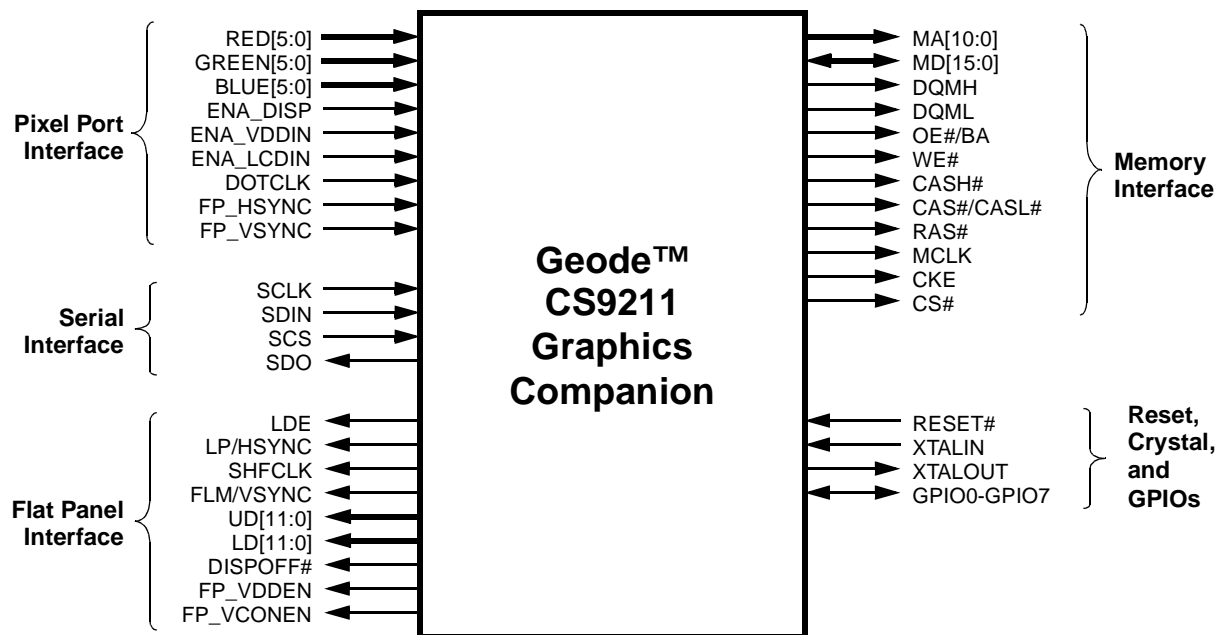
Pixel Port Interface

RED[5:0]
GREEN[5:0]
BLUE[5:0]
ENA_DISP
ENA_VDDIN
ENA_LCDIN
DOTCLK
FP_HSYNC
FP_VSYNC

Serial Interface

SCLK
SDIN
SCS
SDO

Flat Panel Interface

LDE
LP/HSYNC
SHFCLK
FLM/VSYNC
UD[11:0]
LD[11:0]
DISPOFF#
FP_VDDEN
FP_VCONEN

Geode™ CS9211 Graphics Companion

MA[10:0]
MD[15:0]
DQMH
DQML
OE#/BA
WE#
CASH#
CAS#/CASL#
RAS#
MCLK
CKE
CS#

Memory Interface

RESET#
XTALIN
XTALOUT
GPIO0-GPIO7

Reset, Crystal, and GPIOs